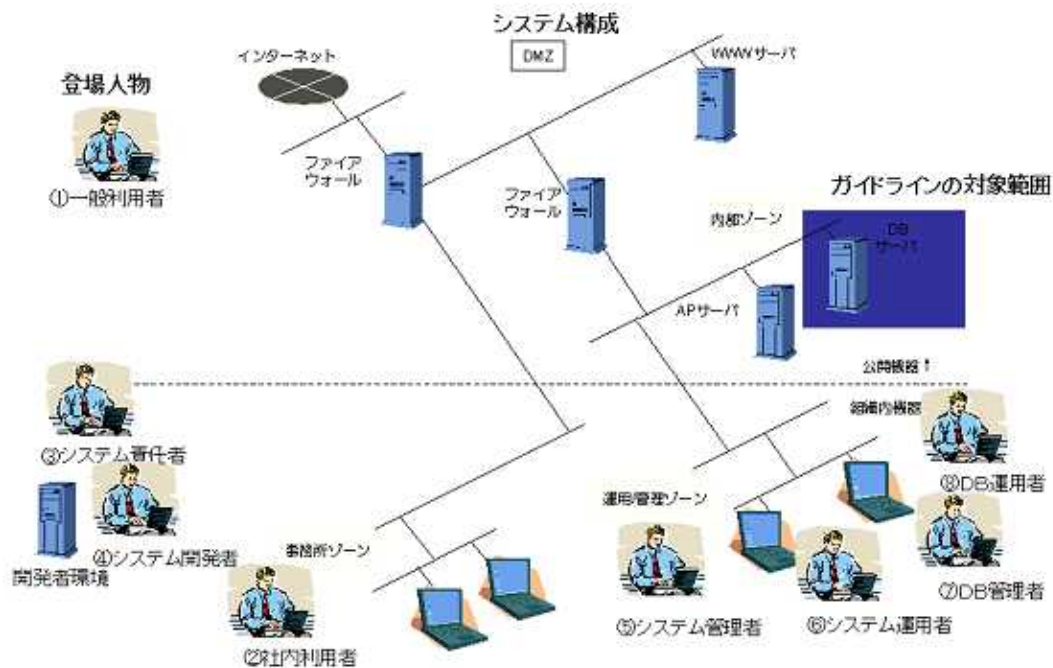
システム構成

DMZ

インターネット

WWWサーバ

登場人物

①一般利用者

ファイア
ウォール

ファイア
ウォール

ガイドラインの対象範囲

内部ゾーン

DB
サーバ

APサーバ

公開機器↑

組織内機器

③システム責任者

⑧DB運用者

運用管理ゾーン

④システム開発者

⑦DB管理者

事務所ゾーン

開発者環境

⑤システム管理者

⑥システム運用者

②社内利用者